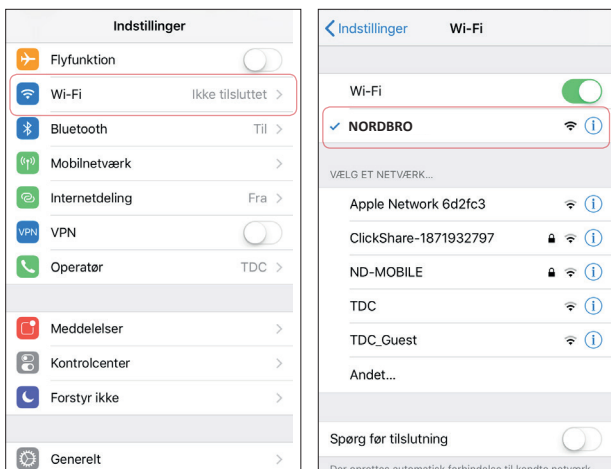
Indstillinger

Flyfunktion

Wi-Fi Ikke tilsluttet

Bluetooth Til

Mobilnetværk

Internetdeling Fra

VPN

Operatør TDC

Meddelelser

Kontrolcenter

Forstyr ikke

Generelt

Indstillinger Wi-Fi

Wi-Fi

NORDBRO

VÆLG ET NETVÆRK...

Apple Network 6d2fc3

ClickShare-1871932797

ND-MOBILE

TDC

TDC_Guest

Andet...

Spørg før tilslutning

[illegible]